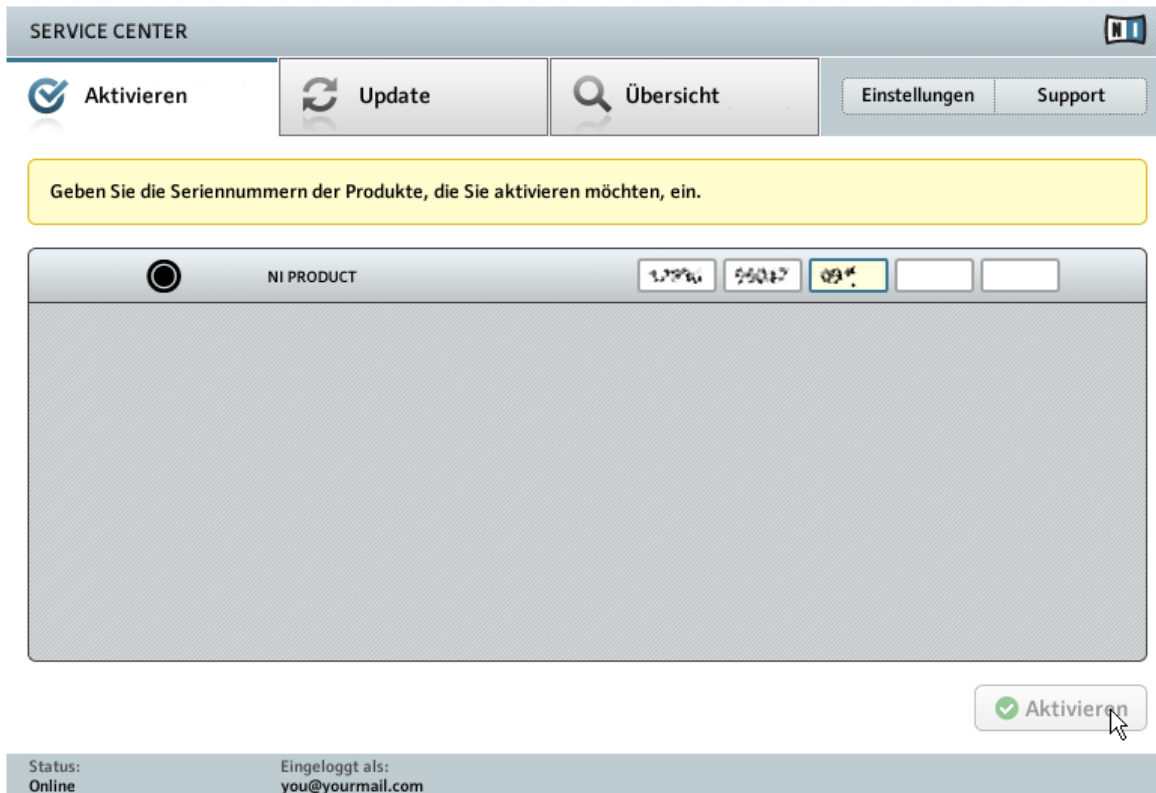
SERVICE CENTER

NI

Aktivieren

Update

Übersicht

Einstellungen

Support

Geben Sie die Seriennummern der Produkte, die Sie aktivieren möchten, ein.

NI PRODUCT

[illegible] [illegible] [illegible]

Aktivieren

Status:
Online

Eingeloggt als:
you@yourmail.com